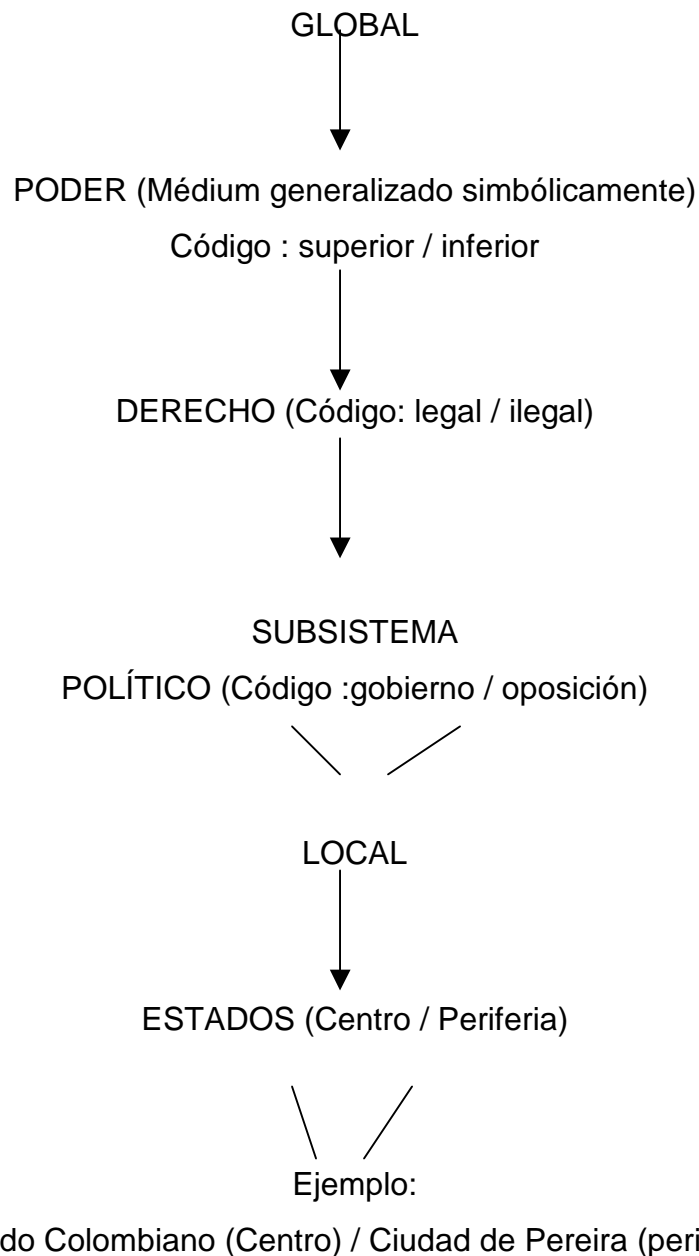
GLOBAL

PODER (Médium generalizado simbólicamente)

Código : superior / inferior

DERECHO (Código: legal / ilegal)

SUBSISTEMA

POLÍTICO (Código :gobierno / oposición)

LOCAL

ESTADOS (Centro / Periferia)

Ejemplo:

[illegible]do Colombiano (Centro) / Ciudad de Pereira (peri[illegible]